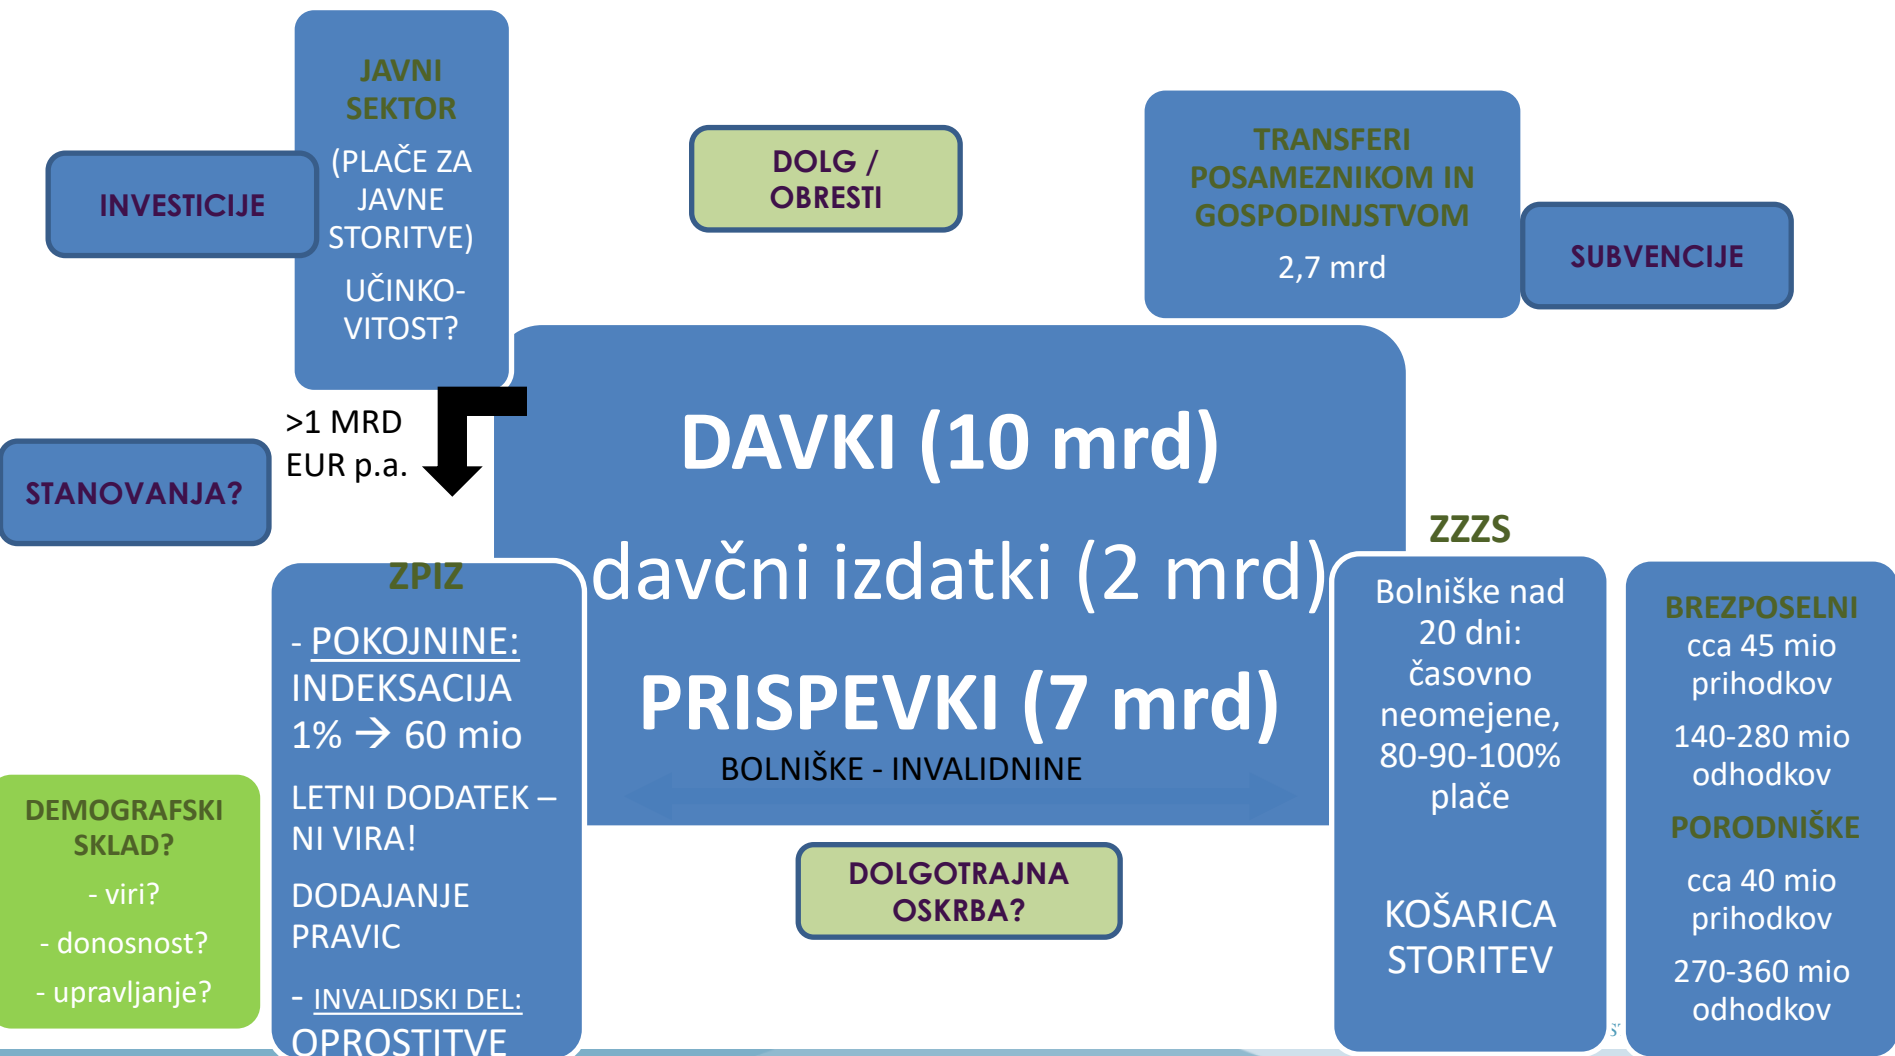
JAVNI SEKTOR

(PLAČE ZA JAVNE STORITVE)

UČINKOVITOST?

INVESTICIJE

DOLG / OBRESTI

TRANSFERI POSAMEZNIKOM IN GOSPODINJSTVOM

2,7 mrd

SUBVENCIJE

>1 MRD EUR p.a.

STANOVANJA?

DAVKI (10 mrd)

davčni izdatki (2 mrd)

PRISPEVKI (7 mrd)

BOLNIŠKE - INVALIDNINE

ZPIZ

- POKOJNINE: INDEKSACIJA 1% → 60 mio

LETNI DODATEK – NI VIRA!

DODAJANJE PRAVIC

- INVALIDSKI DEL: OPROSTITVE

DEMOGRAFSKI SKLAD?

- viri?

- donosnost?

- upravljanje?

DOLGOTRAJNA OSKRBA?

ZZZS

Bolniške nad 20 dni: časovno neomejene, 80-90-100% plače

KOŠARICA STORITEV

BREZPOSELNI

cca 45 mio prihodkov

140-280 mio odhodkov

PORODNIŠKE

cca 40 mio prihodkov

270-360 mio odhodkov